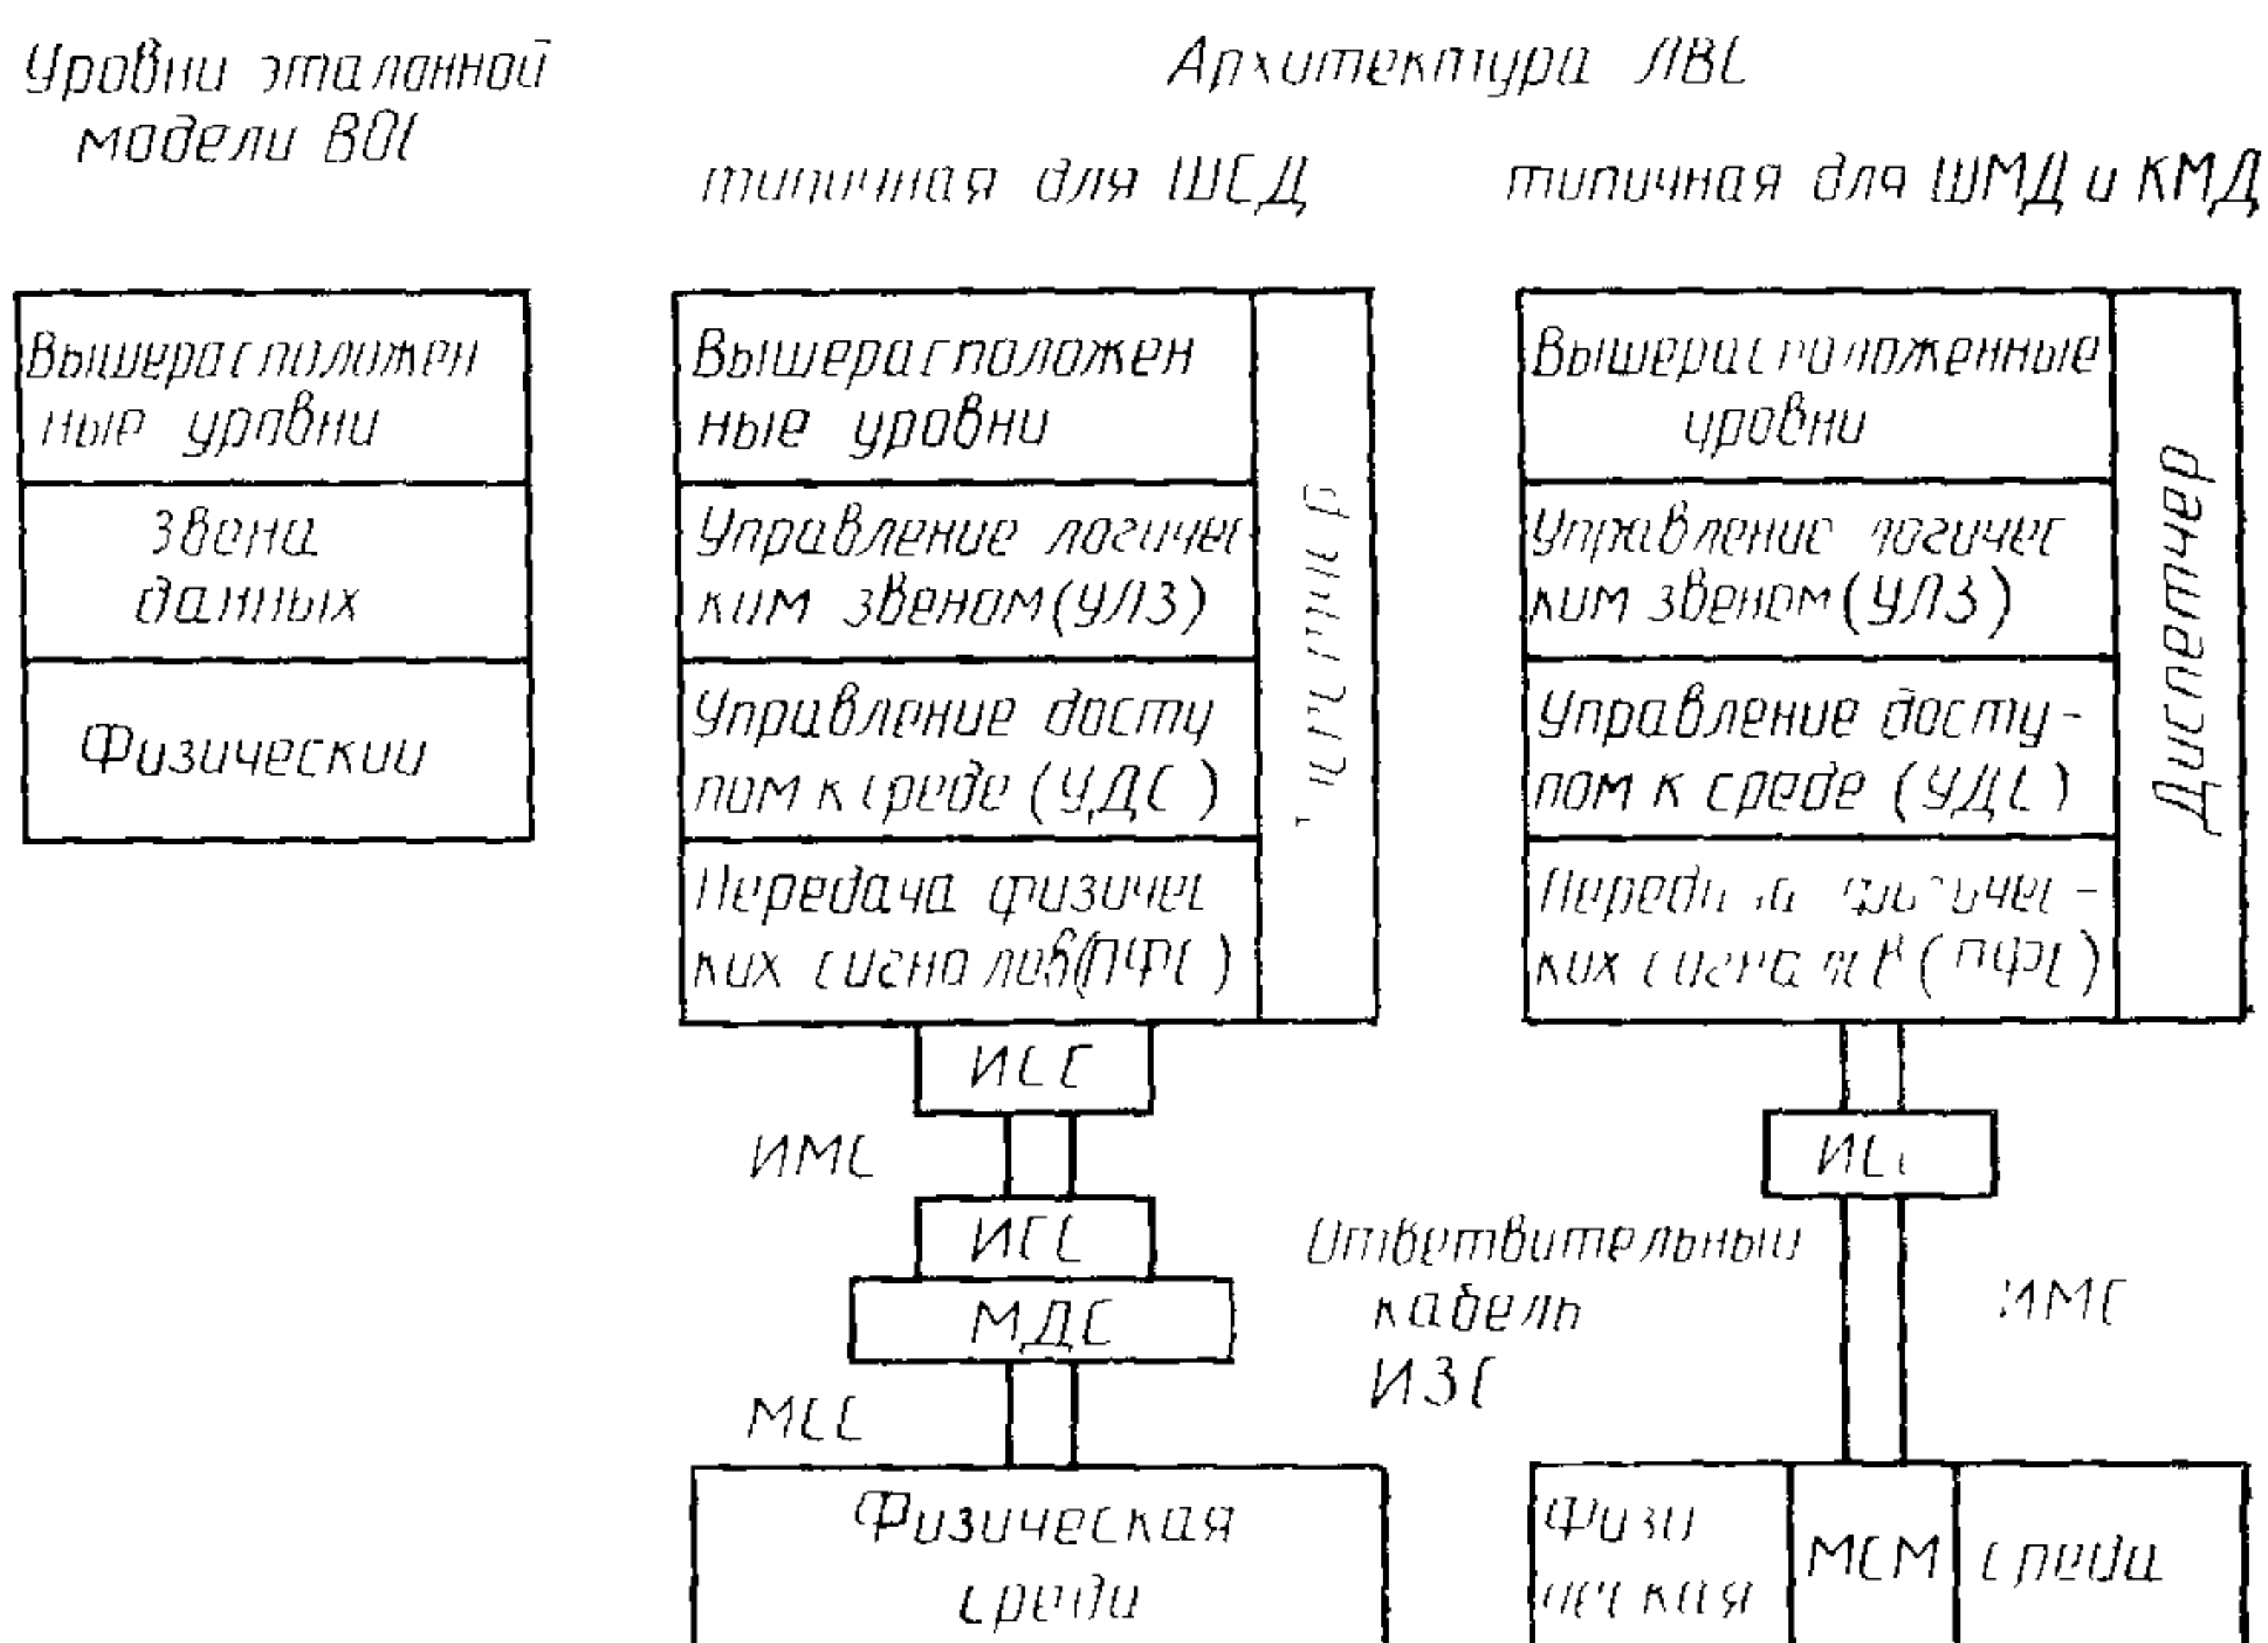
Уровни эталонной модели ВОС

Архитектура ЛВС

типичная для ШСД

типичная для ШМД и КМД

Вышерасположенные уровни

Звена данных

Физический

Вышерасположенные уровни

Управление логическим звеном (УЛЗ)

Управление доступом к среде (УДС)

Передача физических сигналов (ПФС)

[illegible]

Вышерасположенные уровни

Управление логическим звеном (УЛЗ)

Управление доступом к среде (УДС)

Передача физических сигналов (ПФС)

Диспетчер

ИСС

ИМС

ИСС

МДС

МСС

Физическая среда

ИСС

Ответвительный кабель ИЗС

ИМС

Физическая

МСМ

среда